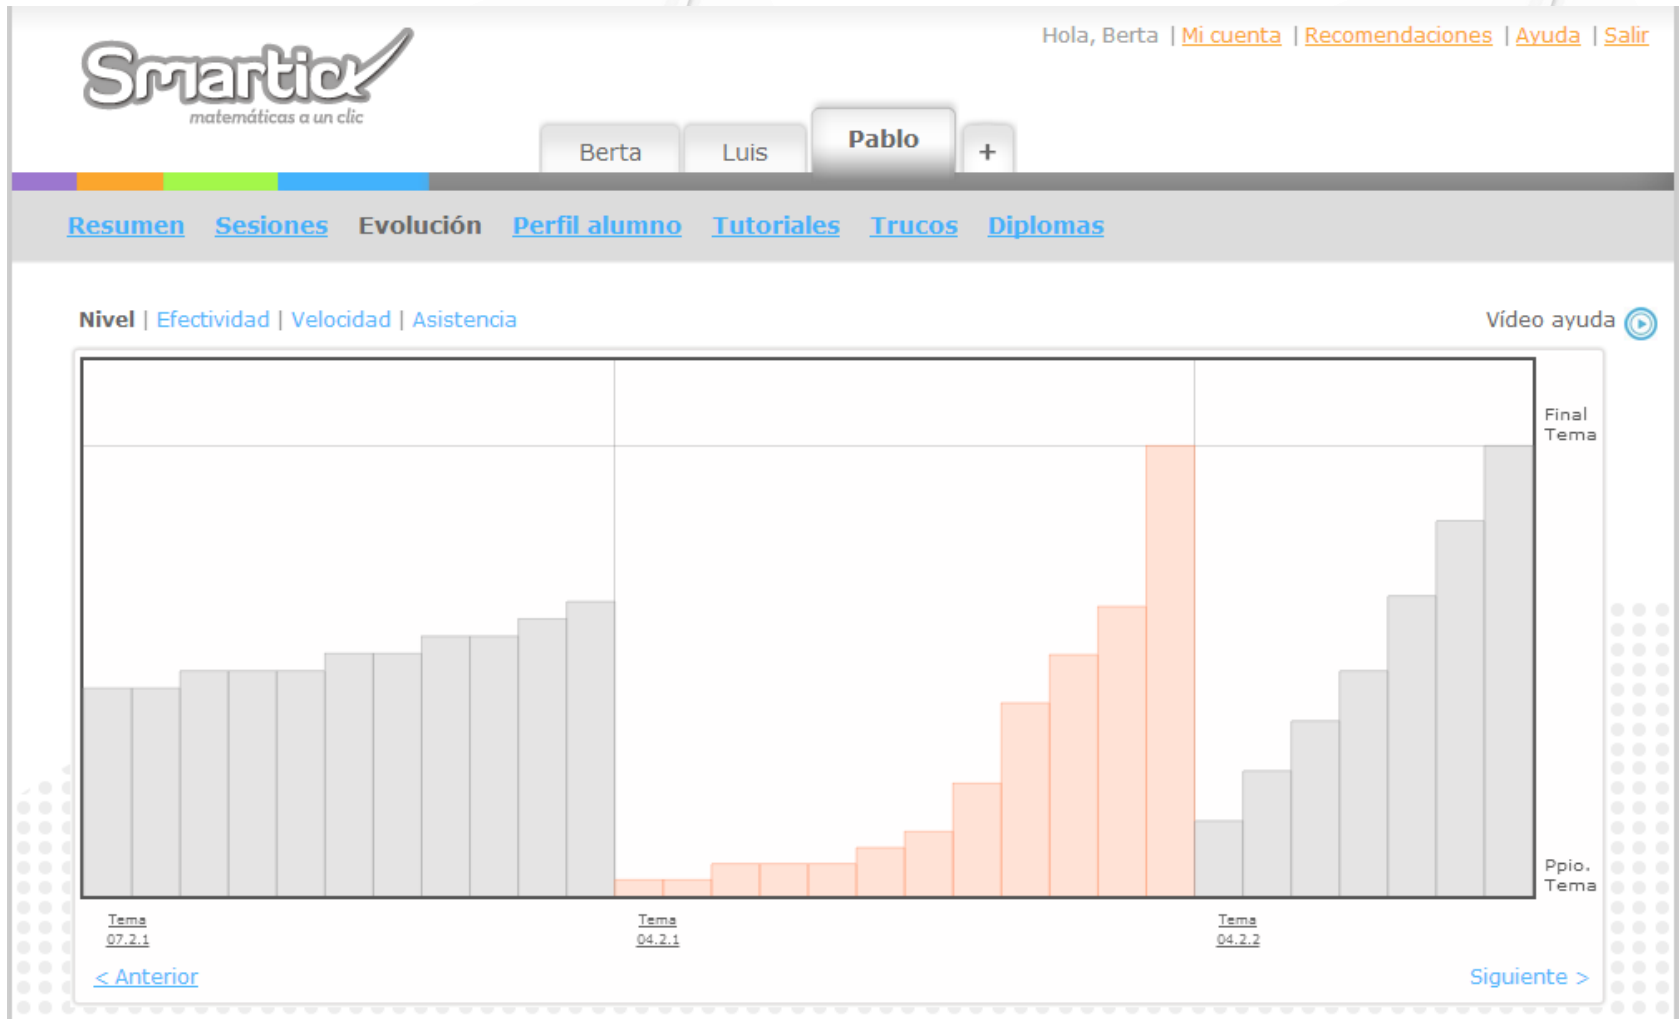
Smartick
matemáticas a un clic

Hola, Berta | Mi cuenta | Recomendaciones | Ayuda | Salir

Berta Luis Pablo +

Resumen Sesiones Evolución Perfil alumno Tutoriales Trucos Diplomas

Nivel | Efectividad | Velocidad | Asistencia

Vídeo ayuda

Final Tema

Ppio. Tema

Tema 07.2.1

Tema 04.2.1

Tema 04.2.2

< Anterior

Siguiente >